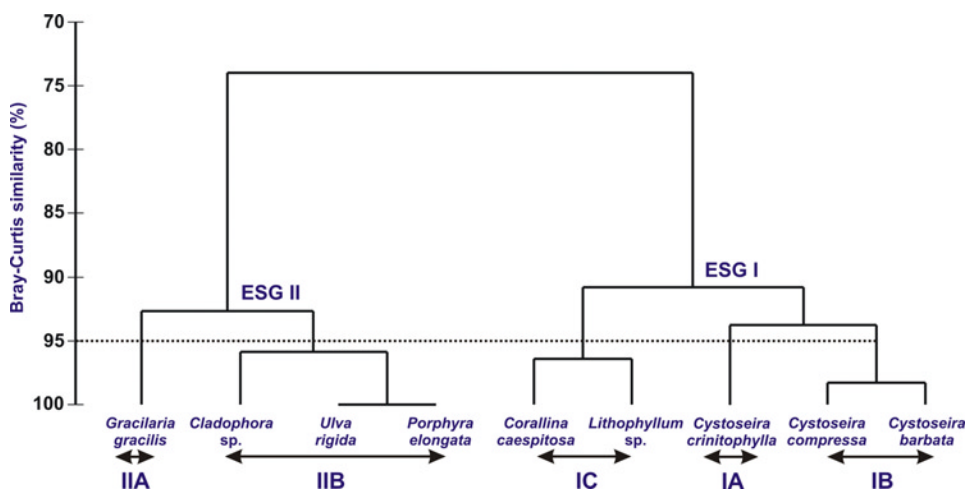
Bray-Curtis similarity (%)

70
75
80
85
90
95
100

ESG II
ESG I

Gracilaria gracilis
Cladophora sp.
Ulva rigida
Porphyra elongata
Corallina caespitosa
Lithophyllum sp.
Cystoseira crinitophylla
Cystoseira compressa
Cystoseira barbata

IIA
IIB
IC
IA
IB